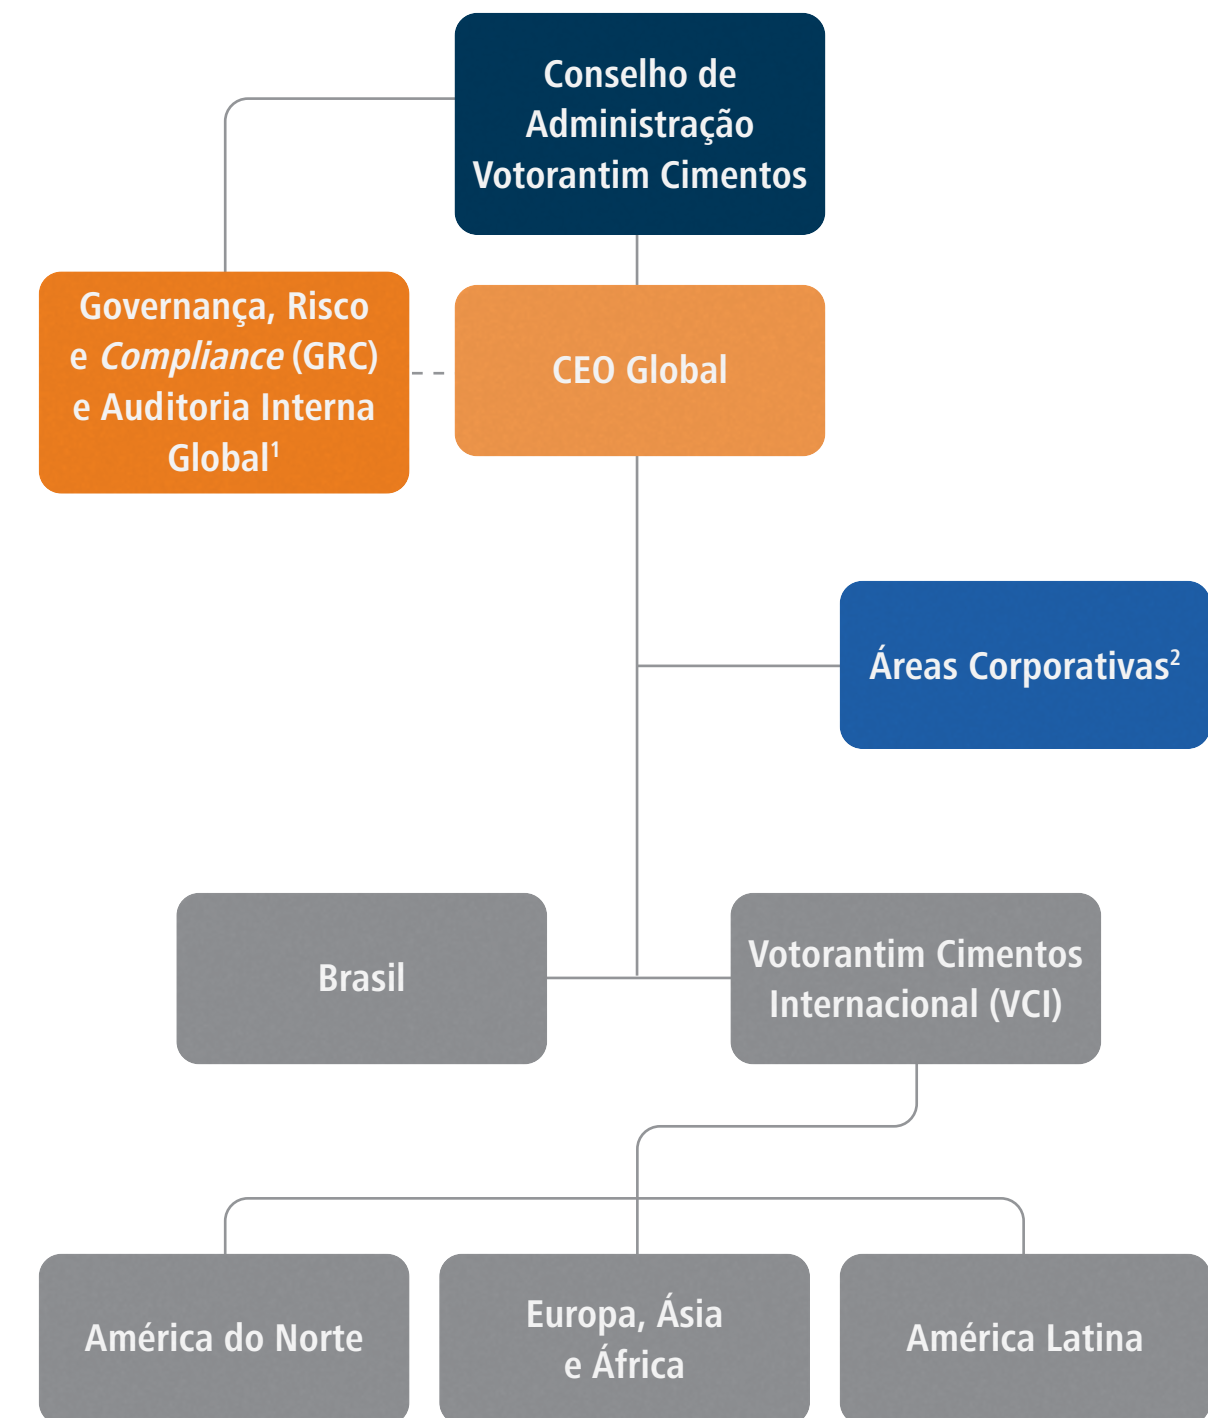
Conselho de Administração Votorantim Cimentos

Governança, Risco e *Compliance* (GRC) e Auditoria Interna Global$^1$

CEO Global

Áreas Corporativas$^2$

Brasil

Votorantim Cimentos Internacional (VCI)

América do Norte

Europa, Ásia e África

América Latina